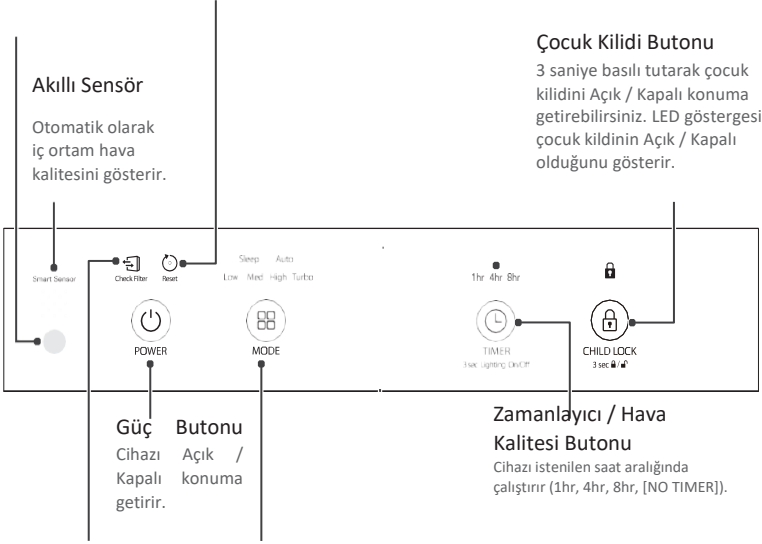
Çocuk Kilidi Butonu

3 saniye basılı tutarak çocuk kilidini Açık / Kapalı konuma getirebilirsiniz. LED göstergesi çocuk kildinin Açık / Kapalı olduğunu gösterir.

Akıllı Sensör

Otomatik olarak iç ortam hava kalitesini gösterir.

Smart Sensor

Check Filter

Reset

Sleep Auto

Low Med High Turbo

1hr 4hr 8hr

POWER

MODE

TIMER

3 sec Lighting On/Off

CHILD LOCK

3 sec

Güç Butonu

Cihazı Açık / Kapalı konuma getirir.

Zamanlayıcı / Hava Kalitesi Butonu

Cihazı istenilen saat aralığında çalıştırır (1hr, 4hr, 8hr, [NO TIMER]).